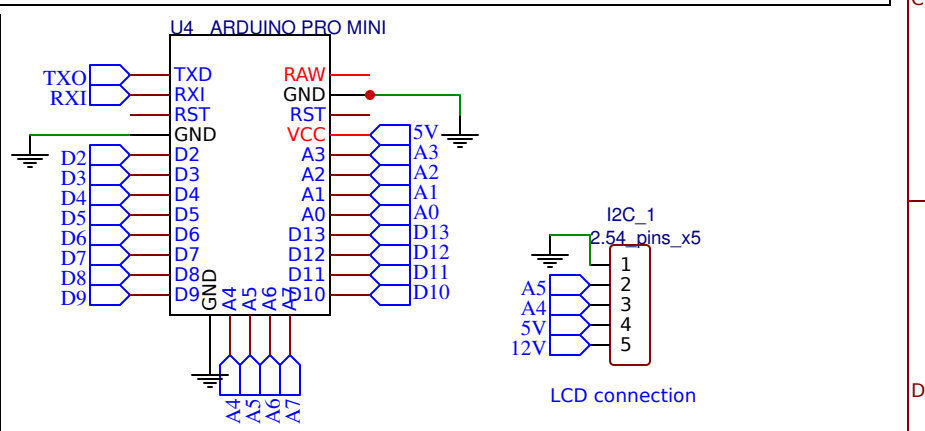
U4 ARDUINO PRO MINI

TXO
RXI
D2
D3
D4
D5
D6
D7
D8
D9

TXD
RXI
RST
GND
D2
D3
D4
D5
D6
D7
D8
D9

RAW
GND
RST
VCC
A3
A2
A1
A0
D13
D12
D11
D10

GND
A4
A5
A6
A7

5V
A3
A2
A1
A0
D13
D12
D11
D10

A4
A5
A6
A7

I2C_1
2.54_pins_x5

1
2
3
4
5

A5
A4
5V
12V

LCD connection

C
D